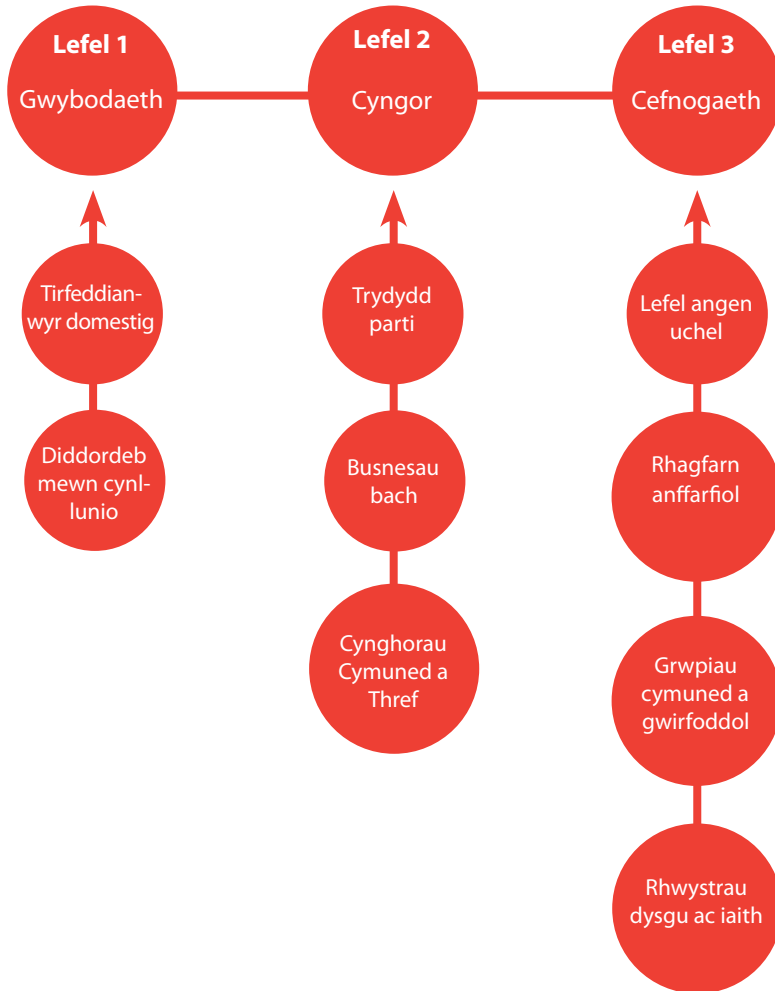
Lefel 1
Gwybodaeth

Lefel 2
Cyngor

Lefel 3
Cefnogaeth

Tirfeddianwyr domestig

Diddordeb mewn cynllunio

Trydydd parti

Busnesau bach

Cynghorau Cymuned a Thref

Lefel angen uchel

Rhagfarn anffarfiol

Grwpiau cymuned a gwirfoddol

Rhwystrau dysgu ac iaith